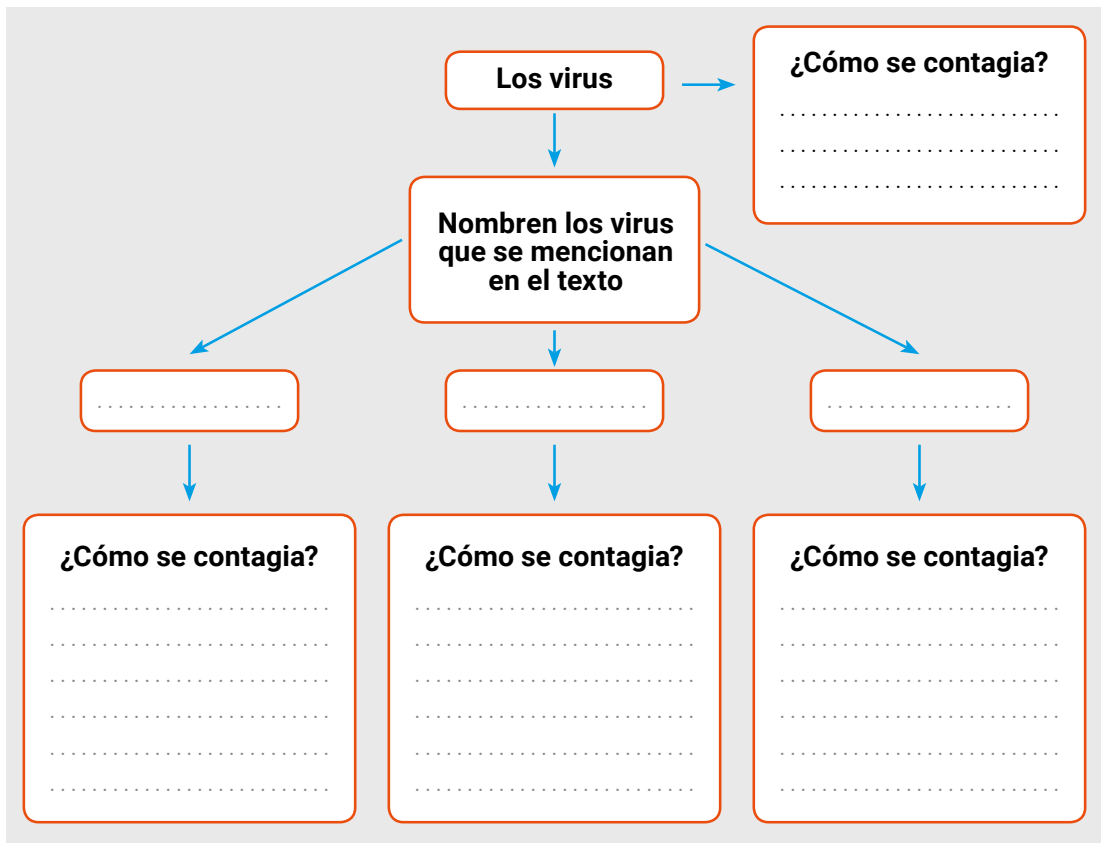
Los virus

¿Cómo se contagia?
...........................
...........................
...........................

Nombren los virus que se mencionan en el texto

..................

..................

..................

¿Cómo se contagia?
...........................
...........................
...........................
...........................
...........................
...........................

¿Cómo se contagia?
...........................
...........................
...........................
...........................
...........................
...........................

¿Cómo se contagia?
...........................
...........................
...........................
...........................
...........................
...........................